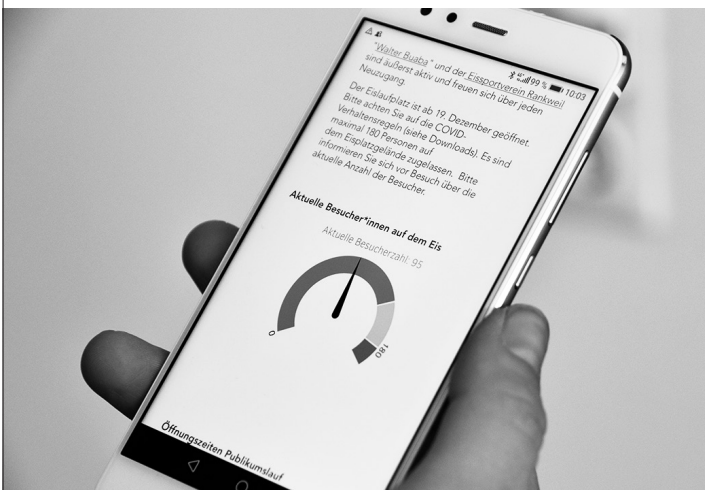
99 % 10:03

"Walter Buaba" und der Eissportverein Rankweil sind äußerst aktiv und freuen sich über jeden Neuzugang.

Der Eislaufplatz ist ab 19. Dezember geöffnet. Bitte achten Sie auf die COVID-Verhaltensregeln (siehe Downloads). Es sind maximal 180 Personen auf dem Eisplatzgelände zugelassen. Bitte informieren Sie sich vor Besuch über die aktuelle Anzahl der Besucher.

Aktuelle Besucher*innen auf dem Eis

Aktuelle Besucherzahl: 95

0

180

Öffnungszeiten Publikumslauf